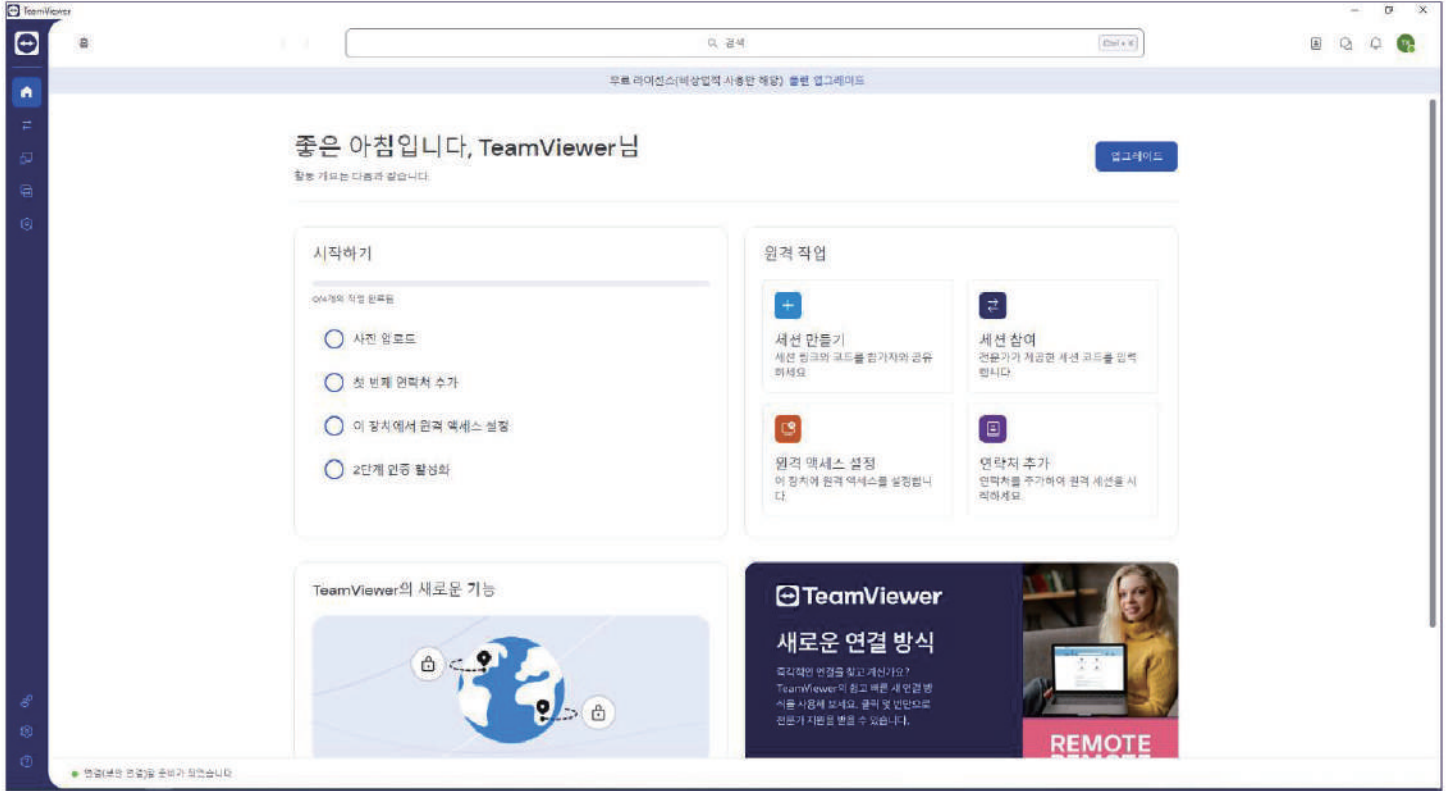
TeamViewer

검색 Ctrl + K

무료 라이선스(비상업적 사용만 해당) 플랜 업그레이드

좋은 아침입니다, TeamViewer님
활동 개요는 다음과 같습니다.

업그레이드

시작하기

0/4개의 작업 완료됨

사진 업로드

첫 번째 연락처 추가

이 장치에서 원격 액세스 설정

2단계 인증 활성화

원격 작업

세션 만들기
세션 링크와 코드를 참가자와 공유하세요

세션 참여
전문가가 제공한 세션 코드를 입력합니다

원격 액세스 설정
이 장치에 원격 액세스를 설정합니다.

연락처 추가
연락처를 추가하여 원격 세션을 시작하세요.

TeamViewer의 새로운 기능

TeamViewer

새로운 연결 방식

즉각적인 연결을 찾고 계신가요? TeamViewer의 최고 빠른 새 연결 방식을 사용해 보세요. 클릭 몇 번만으로 전문가 지원을 받을 수 있습니다.

REMOTE

연결(보안 연결)을 준비가 되었습니다